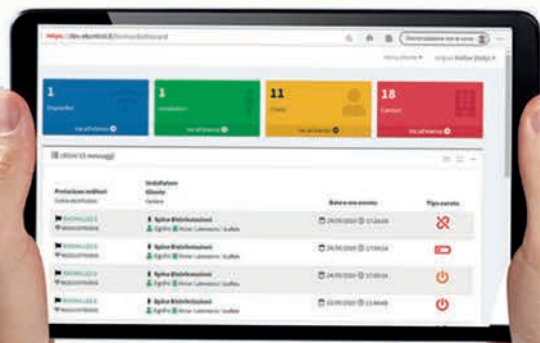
https://dev.elkontrol.it/home/dashboard

1
Dispositivi
Vai all'elenco

1
Installatori
Vai all'elenco

11
Clienti
Vai all'elenco

18
Cantieri
Vai all'elenco

Ultimi 10 messaggi

| Protezione Indirizzi | Installatore Cliente Cantiere | Data e ora evento | Tipo evento |
|---|---|---|---|
| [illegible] | Spike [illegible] | 24/05/2020 17:24:00 | |
| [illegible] | Spike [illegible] | 24/05/2020 17:09:14 | |
| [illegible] | Spike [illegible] | 24/05/2020 17:05:01 | |
| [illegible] | Spike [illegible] | 23/05/2020 13:49:49 | |